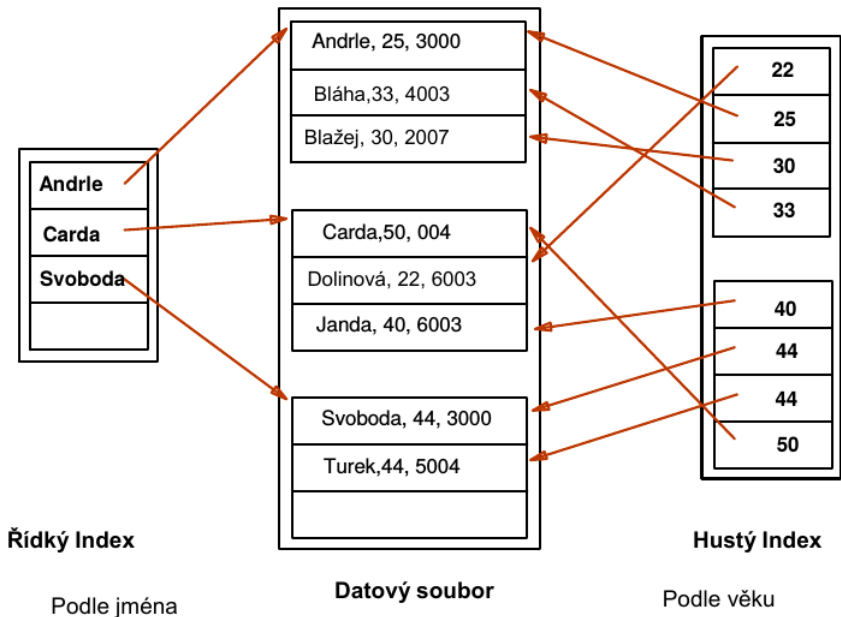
Andrle
Carda
Svoboda

Andrle, 25, 3000
Bláha,33, 4003
Blažej, 30, 2007

Carda,50, 004
Dolinová, 22, 6003
Janda, 40, 6003

Svoboda, 44, 3000
Turek,44, 5004

22
25
30
33

40
44
44
50

Řídký Index

Podle jména

Datový soubor

Hustý Index

Podle věku